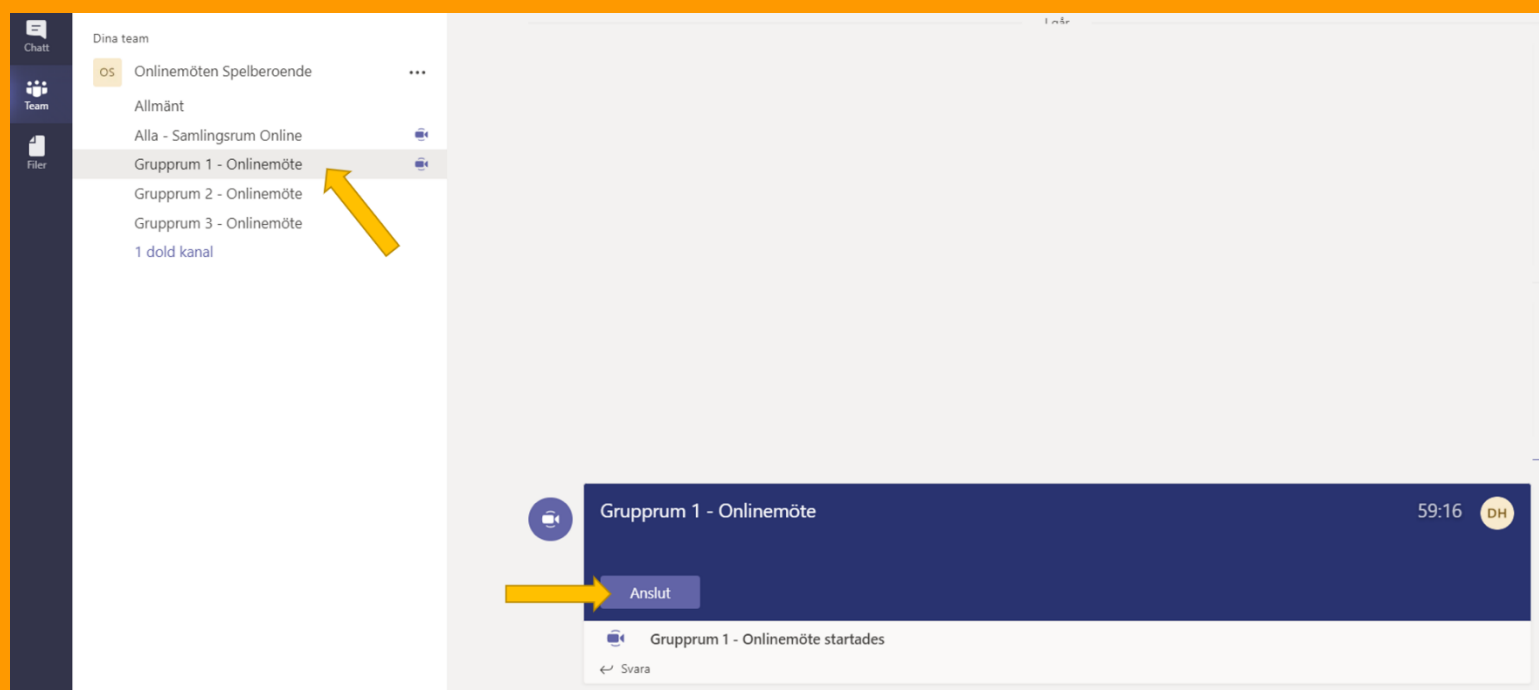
Chatt
Team
Filer

Dina team
OS Onlinemöten Spelberoende ...
Allmänt
Alla - Samlingsrum Online
Grupprum 1 - Onlinemöte
Grupprum 2 - Onlinemöte
Grupprum 3 - Onlinemöte
1 dold kanal

Igår

Grupprum 1 - Onlinemöte 59:16 DH
Anslut
Grupprum 1 - Onlinemöte startades
Svara